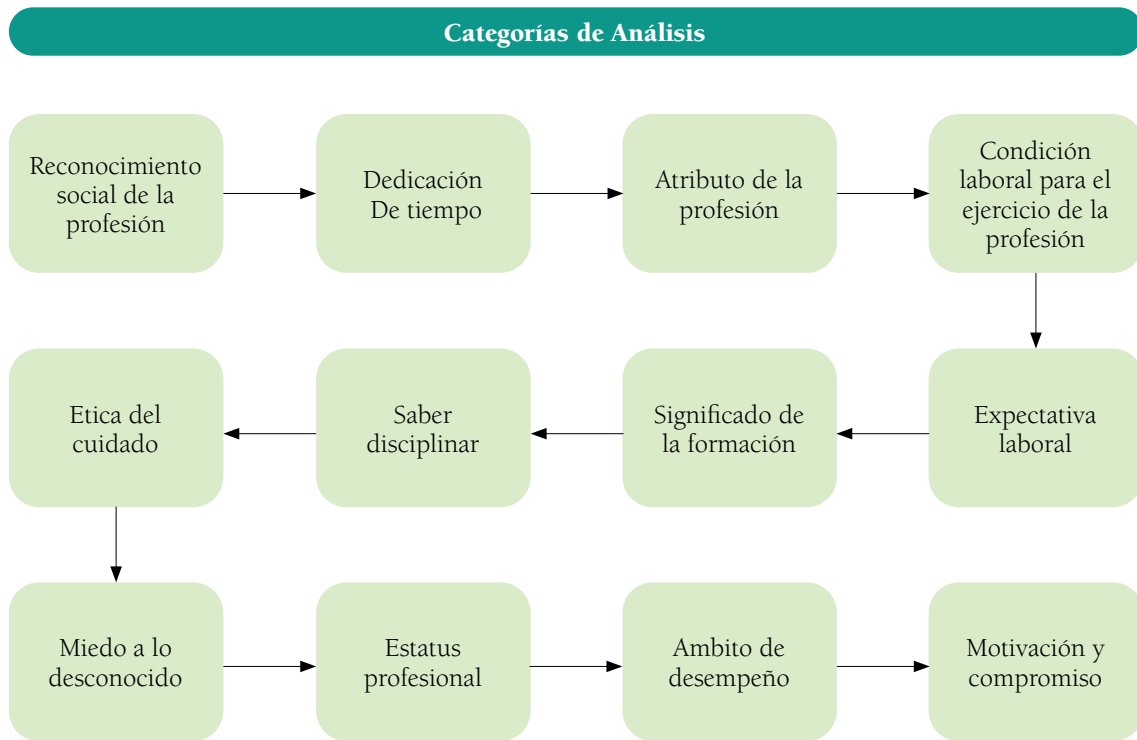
Categorías de Análisis

Reconocimiento social de la profesión

Dedicación De tiempo

Atributo de la profesión

Condición laboral para el ejercicio de la profesión

Expectativa laboral

Significado de la formación

Saber disciplinar

Etica del cuidado

Miedo a lo desconocido

Estatus profesional

Ambito de desempeño

Motivación y compromiso